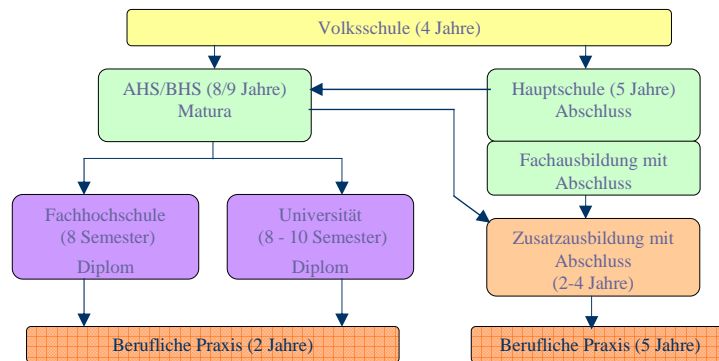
Volksschule (4 Jahre)

AHS/BHS (8/9 Jahre)
Matura

Hauptschule (5 Jahre)
Abschluss

Fachausbildung mit
Abschluss

Fachhochschule
(8 Semester)
Diplom

Universität
(8 - 10 Semester)
Diplom

Zusatzausbildung mit
Abschluss
(2-4 Jahre)

Berufliche Praxis (2 Jahre)

Berufliche Praxis (5 Jahre)